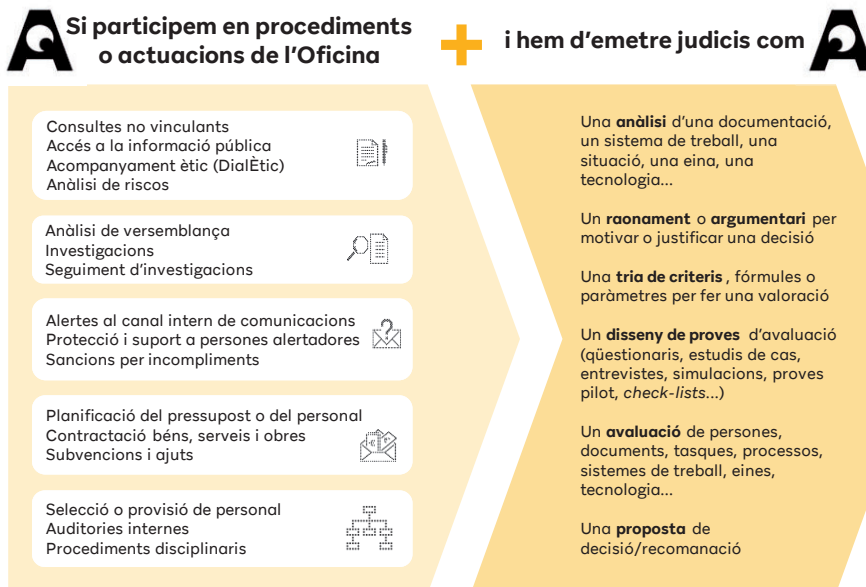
Si participem en procediments o actuacions de l'Oficina

i hem d'emetre judicis com

Consultes no vinculants
Accés a la informació pública
Acompanyament ètic (DialÈtic)
Anàlisi de riscos

Anàlisi de versemblança
Investigacions
Seguiment d'investigacions

Alertes al canal intern de comunicacions
Protecció i suport a persones alertadores
Sancions per incompliments

Planificació del pressupost o del personal
Contractació béns, serveis i obres
Subvencions i ajuts

Selecció o provisió de personal
Auditories internes
Procediments disciplinaris

Una **anàlisi** d'una documentació, un sistema de treball, una situació, una eina, una tecnologia...

Un **raonament** o **argumentari** per motivar o justificar una decisió

Una **tria de criteris** , fórmules o paràmetres per fer una valoració

Un **disseny de proves** d'avaluació (qüestionaris, estudis de cas, entrevistes, simulacions, proves pilot, *check-lists*...)

Un **avaluació** de persones, documents, tasques, processos, sistemes de treball, eines, tecnologia...

Una **proposta** de decisió/recomanació